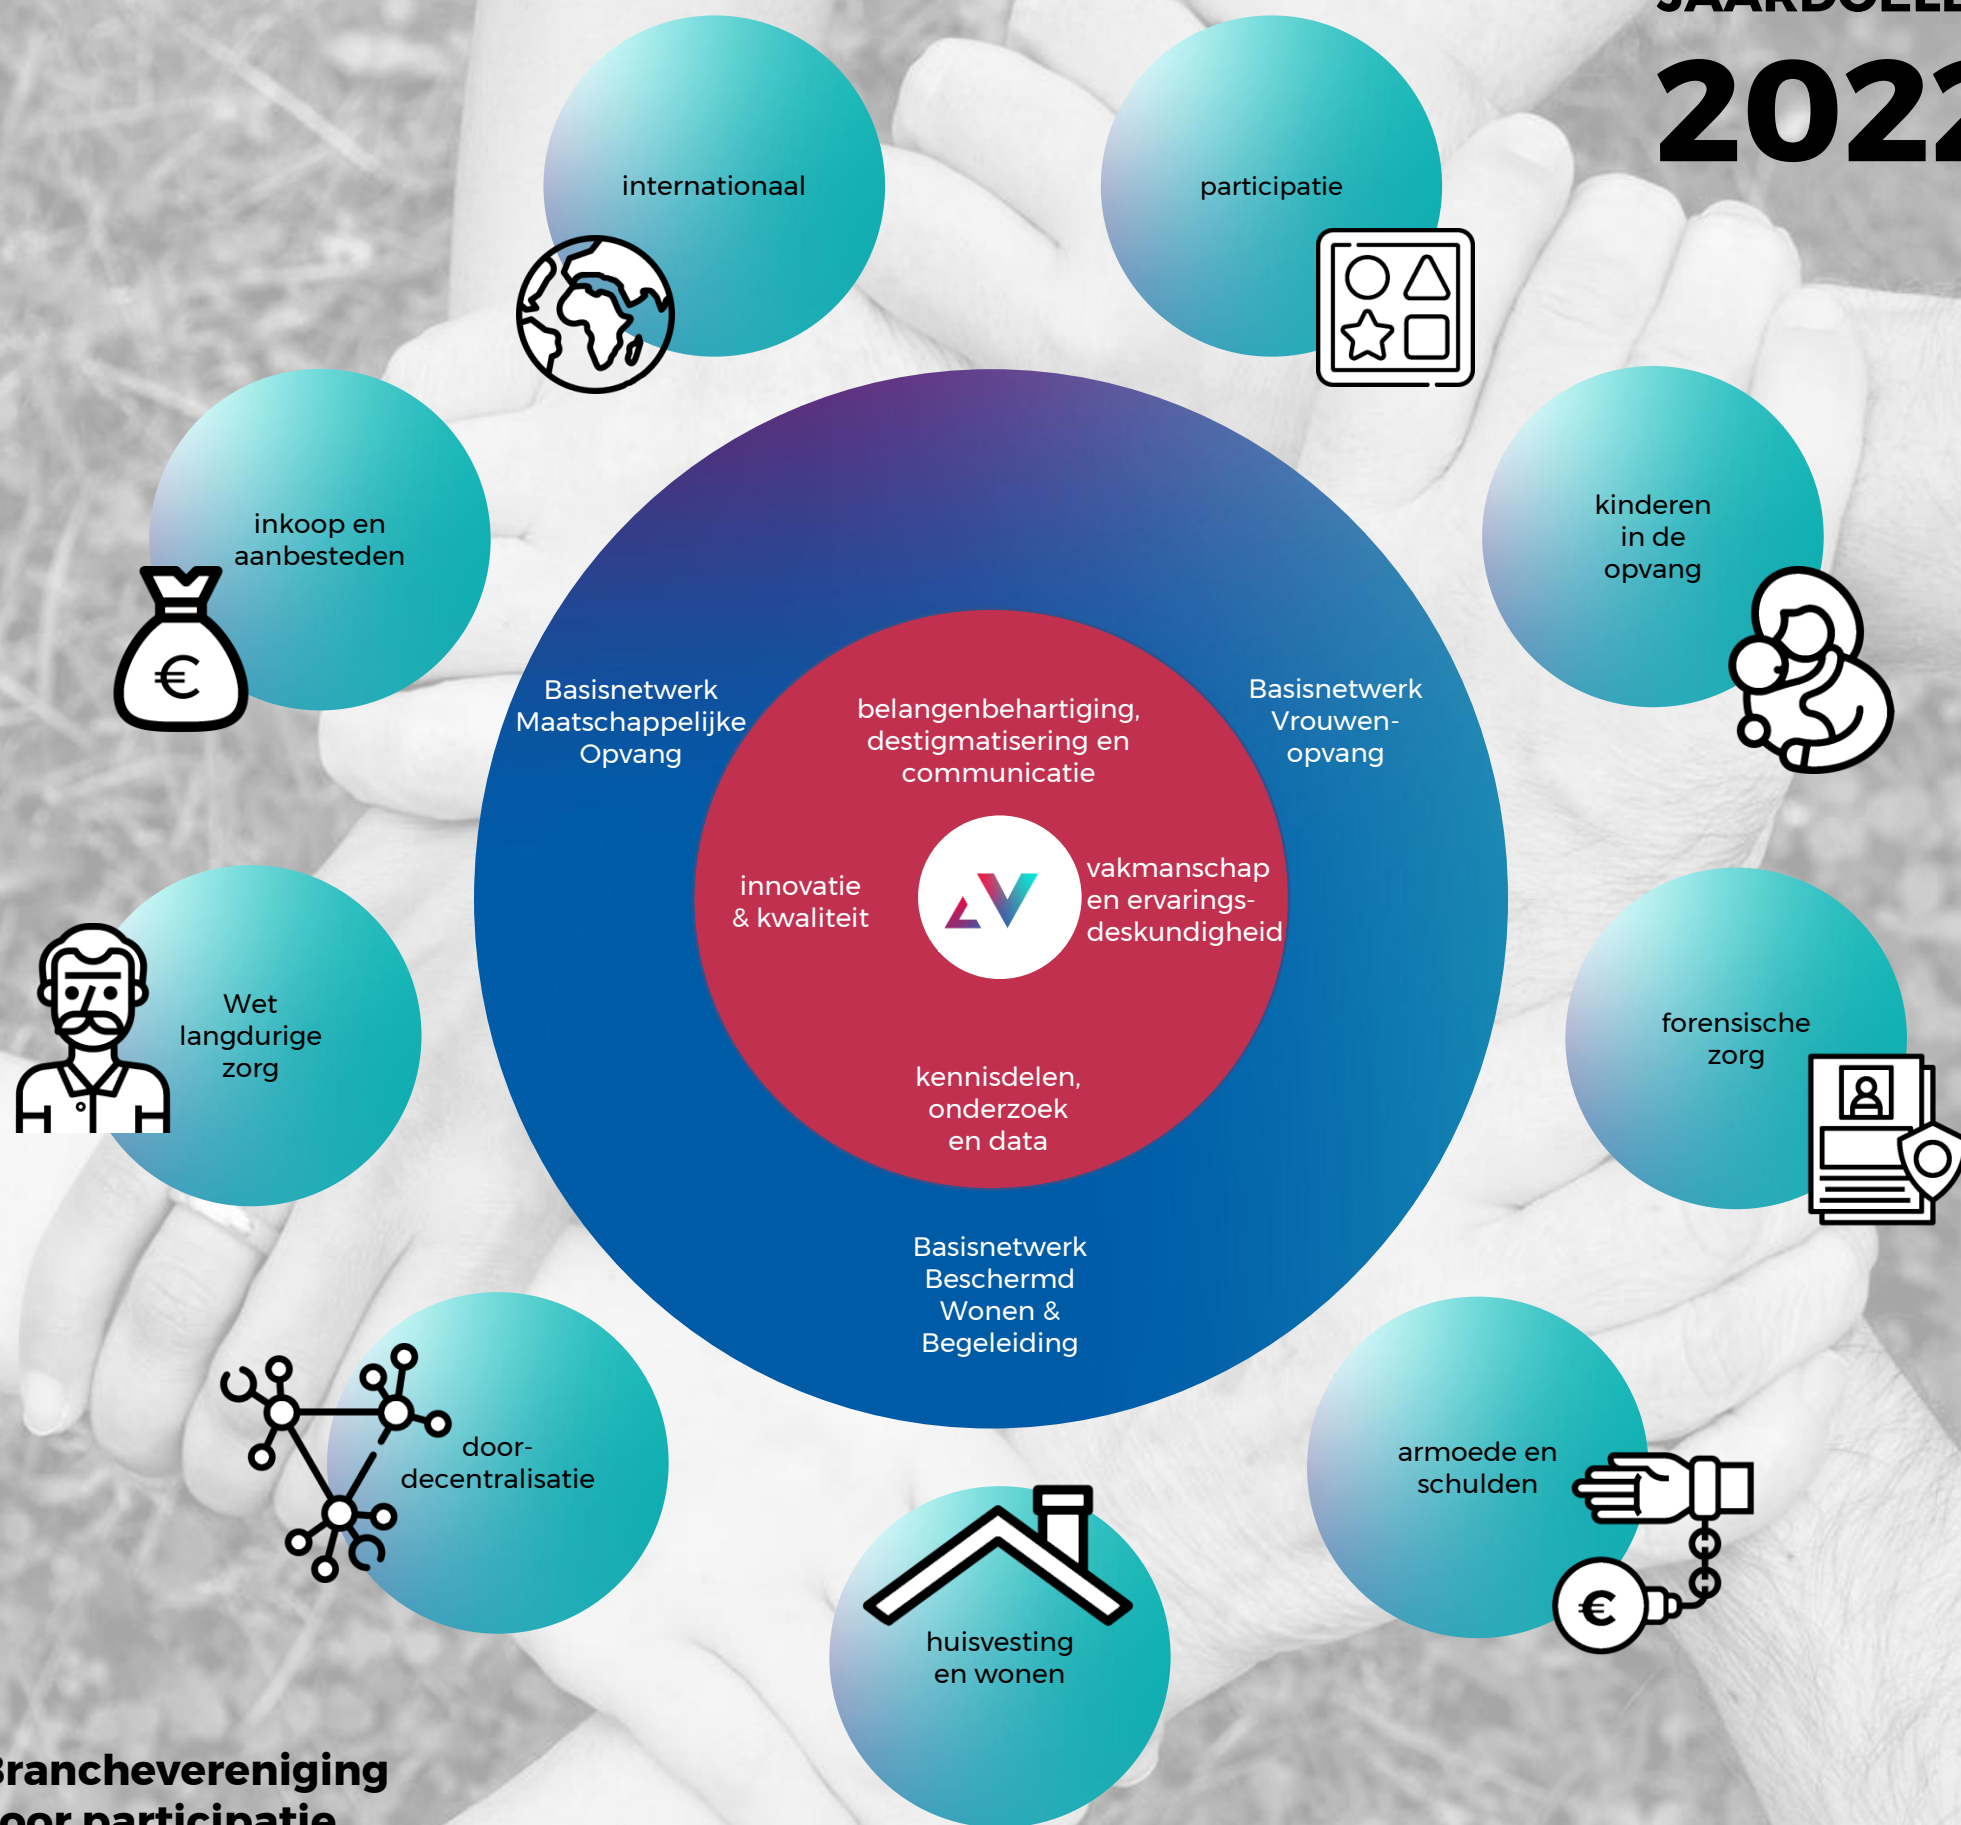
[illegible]
202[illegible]

internationaal

participatie

inkoop en aanbesteden

kinderen in de opvang

Basisnetwerk Maatschappelijke Opvang

belangenbehartiging, destigmatisering en communicatie

Basisnetwerk Vrouwen-opvang

innovatie & kwaliteit

vakmanschap en ervarings-deskundigheid

Wet langdurige zorg

forensische zorg

kennisdelen, onderzoek en data

Basisnetwerk Beschermd Wonen & Begeleiding

door-decentralisatie

armoede en schulden

huisvesting en wonen

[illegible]ranchevereniging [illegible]oor participatie